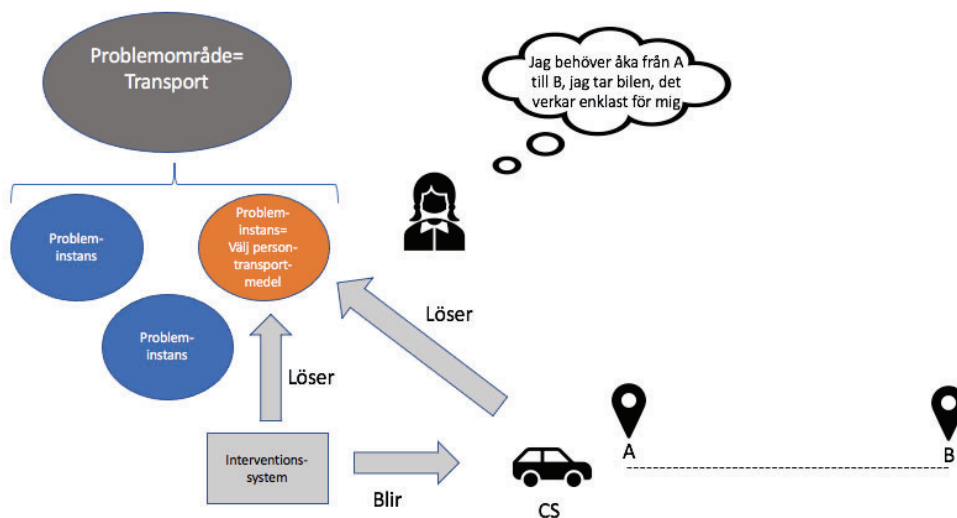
Problemområde= Transport

Jag behöver åka från A till B, jag tar bilen, det verkar enklast för mig

Problem-instans

Problem-instans= Välj person-transport-medel

Problem-instans

Löser

Löser

Interventions-system

Blir

CS

A

B